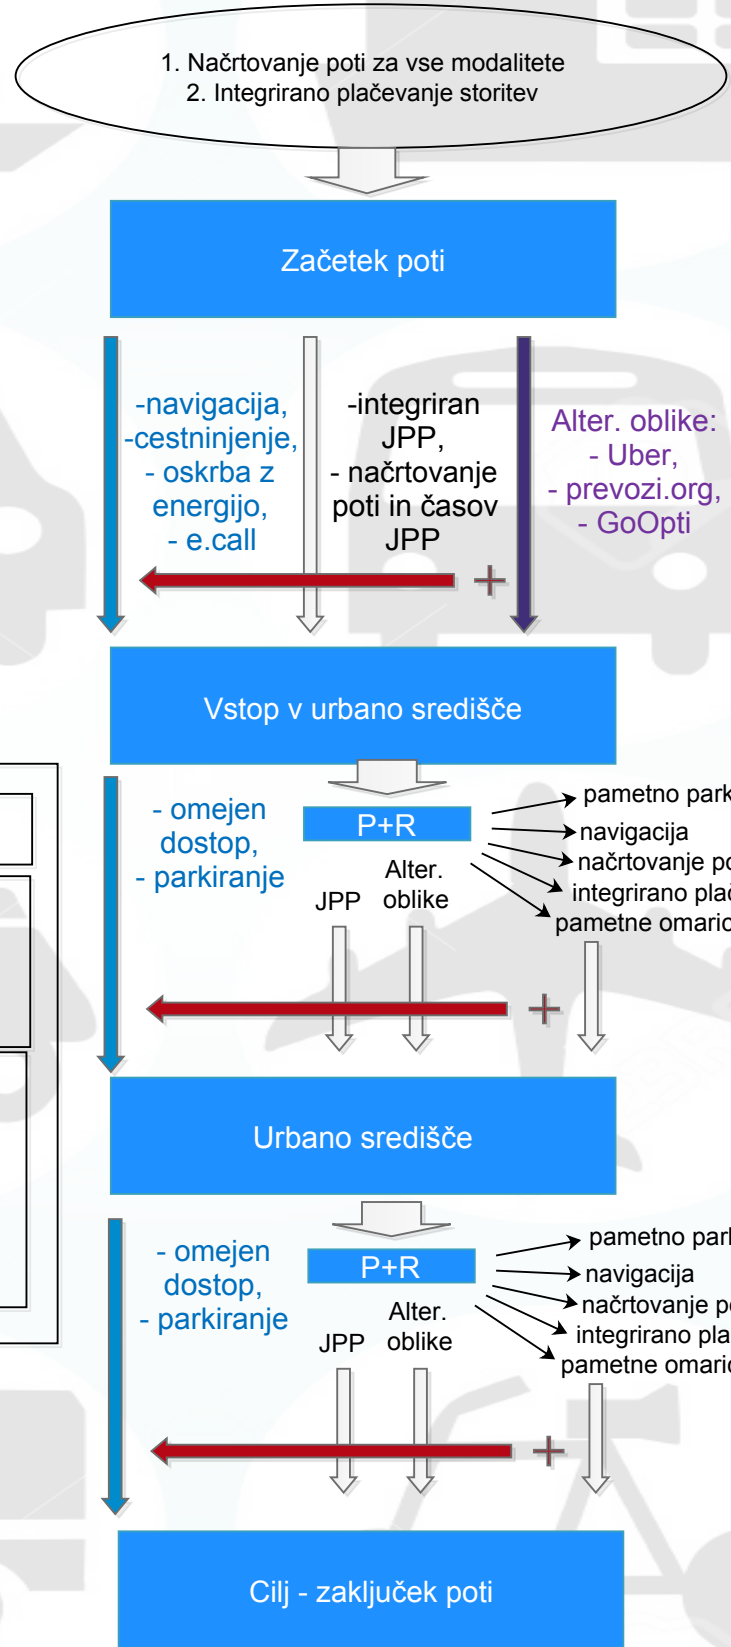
1. Načrtovanje poti za vse modalitete
2. Integrirano plačevanje storitev

Začetek poti

-navigacija,
-cestninjenje,
- oskrba z energijo,
- e.call

-integriran JPP,
- načrtovanje poti in časov JPP

Alter. oblike:
- Uber,
- prevozi.org,
- GoOpti

+

Vstop v urbano središče

- omejen dostop,
- parkiranje

P+R

JPP

Alter. oblike

pametno park
navigacija
načrtovanje po
integrirano plač
pametne omaric

+

Urbano središče

- omejen dostop,
- parkiranje

P+R

JPP

Alter. oblike

pametno park
navigacija
načrtovanje po
integrirano pla
pametne omaric

+

Cilj - zaključek poti